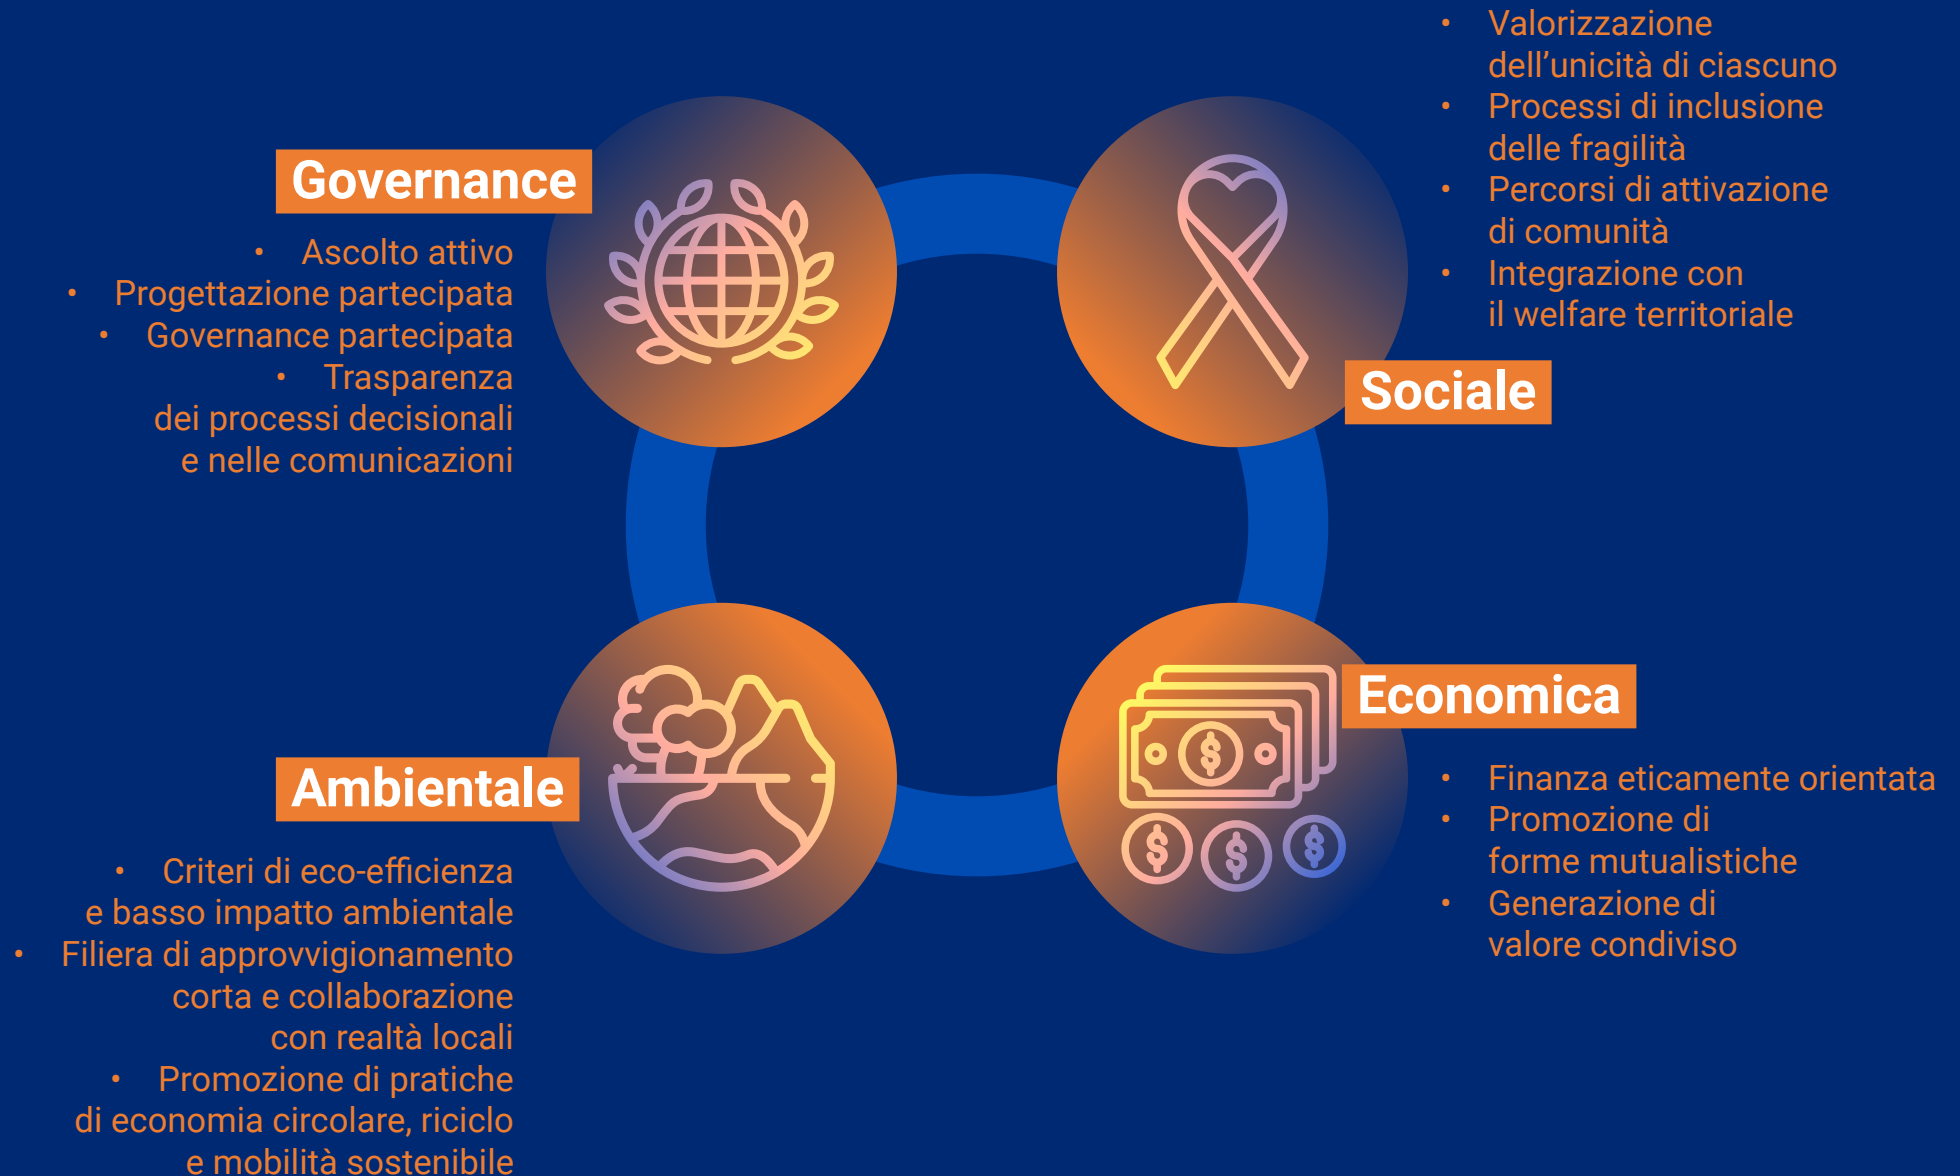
Governance

• Ascolto attivo
• Progettazione partecipata
• Governance partecipata
• Trasparenza dei processi decisionali e nelle comunicazioni

• Valorizzazione dell'unicità di ciascuno
• Processi di inclusione delle fragilità
• Percorsi di attivazione di comunità
• Integrazione con il welfare territoriale

Sociale

Economica

• Finanza eticamente orientata
• Promozione di forme mutualistiche
• Generazione di valore condiviso

Ambientale

• Criteri di eco-efficienza e basso impatto ambientale
• Filiera di approvvigionamento corta e collaborazione con realtà locali
• Promozione di pratiche di economia circolare, riciclo e mobilità sostenibile